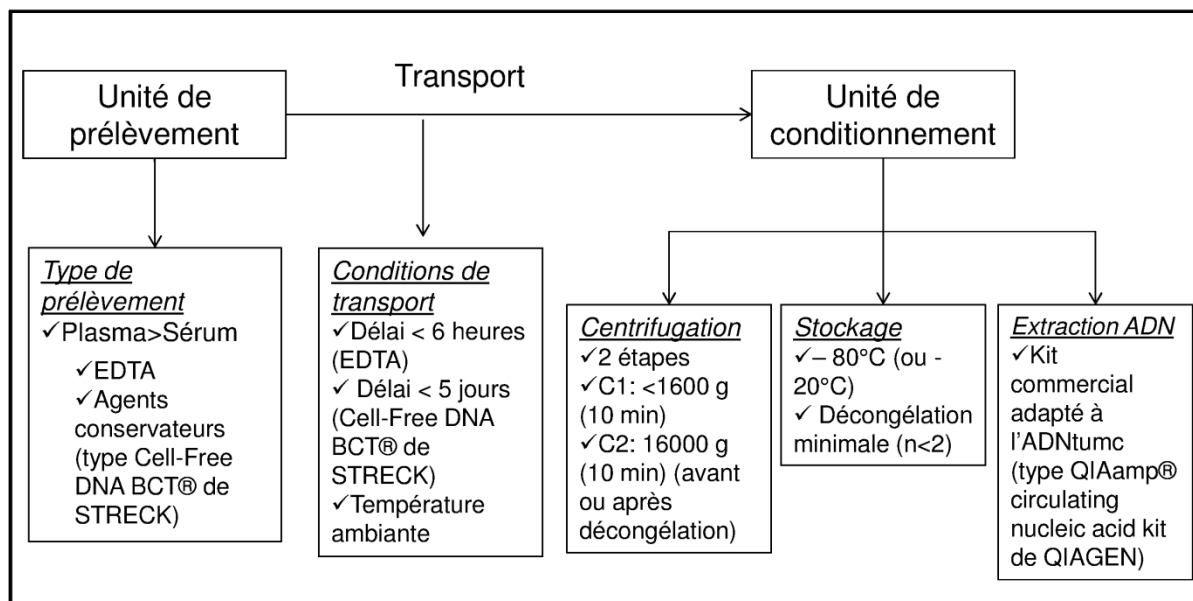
Unité de prélèvement

Transport

Unité de conditionnement

Type de prélèvement
✓Plasma>Sérum
✓EDTA
✓Agents conservateurs (type Cell-Free DNA BCT® de STRECK)

Conditions de transport
✓Délai < 6 heures (EDTA)
✓ Délai < 5 jours (Cell-Free DNA BCT® de STRECK)
✓Température ambiante

Centrifugation
✓2 étapes
✓C1: <1600 g (10 min)
✓C2: 16000 g (10 min) (avant ou après décongélation)

Stockage
✓– 80°C (ou - 20°C)
✓ Décongélation minimale (n<2)

Extraction ADN
✓Kit commercial adapté à l'ADNtumc (type QIAamp® circulating nucleic acid kit de QIAGEN)